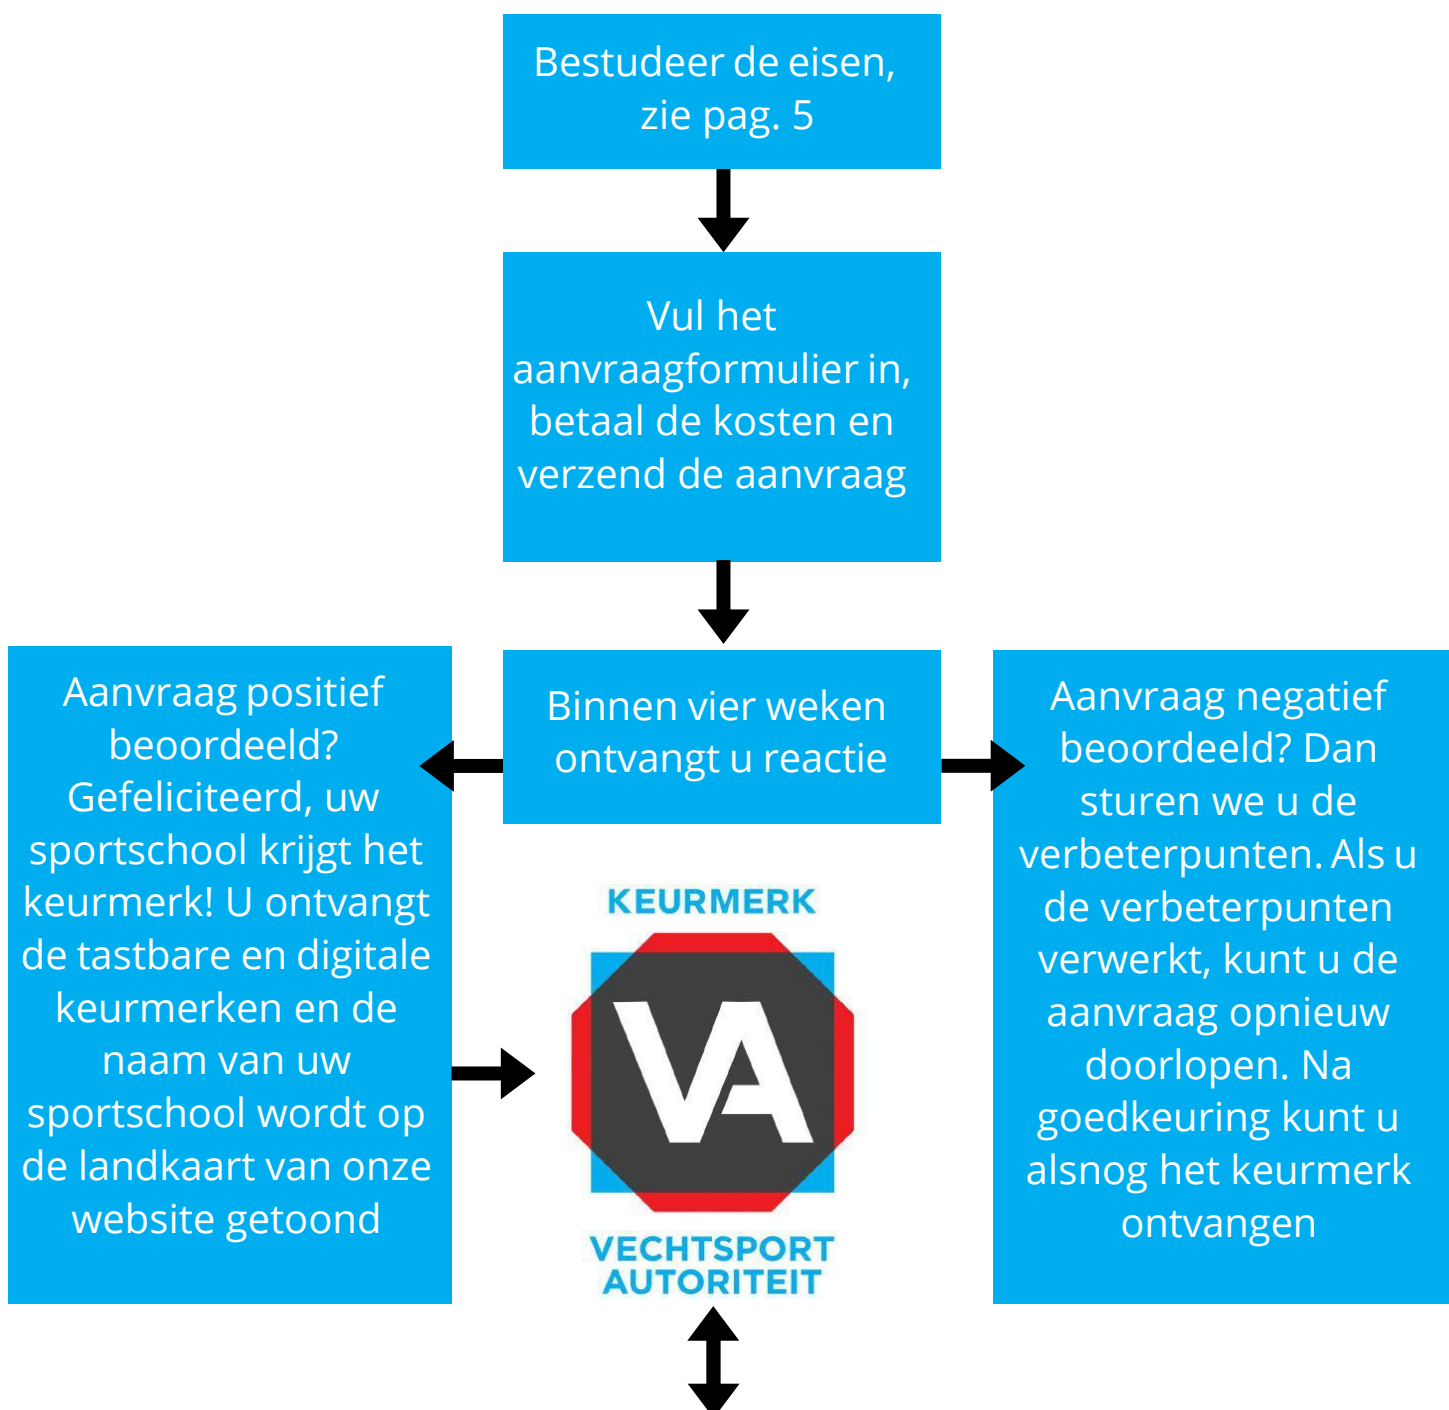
Bestudeer de eisen, zie pag. 5

Vul het aanvraagformulier in, betaal de kosten en verzend de aanvraag

Binnen vier weken ontvangt u reactie

Aanvraag positief beoordeeld? Gefeliciteerd, uw sportschool krijgt het keurmerk! U ontvangt de tastbare en digitale keurmerken en de naam van uw sportschool wordt op de landkaart van onze website getoond

Aanvraag negatief beoordeeld? Dan sturen we u de verbeterpunten. Als u de verbeterpunten verwerkt, kunt u de aanvraag opnieuw doorlopen. Na goedkeuring kunt u alsnog het keurmerk ontvangen

KEURMERK
VA
VECHTSPORT AUTORITEIT